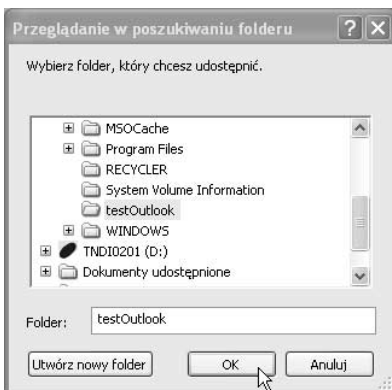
Przeglądanie w poszukiwaniu folderu

Wybierz folder, który chcesz udostępnić.

MSOCache
Program Files
RECYCLER
System Volume Information
testOutlook
WINDOWS
TNDI0201 (D:)
Dokumenty udostępnione

Folder: testOutlook

Utwórz nowy folder
OK
Anuluj